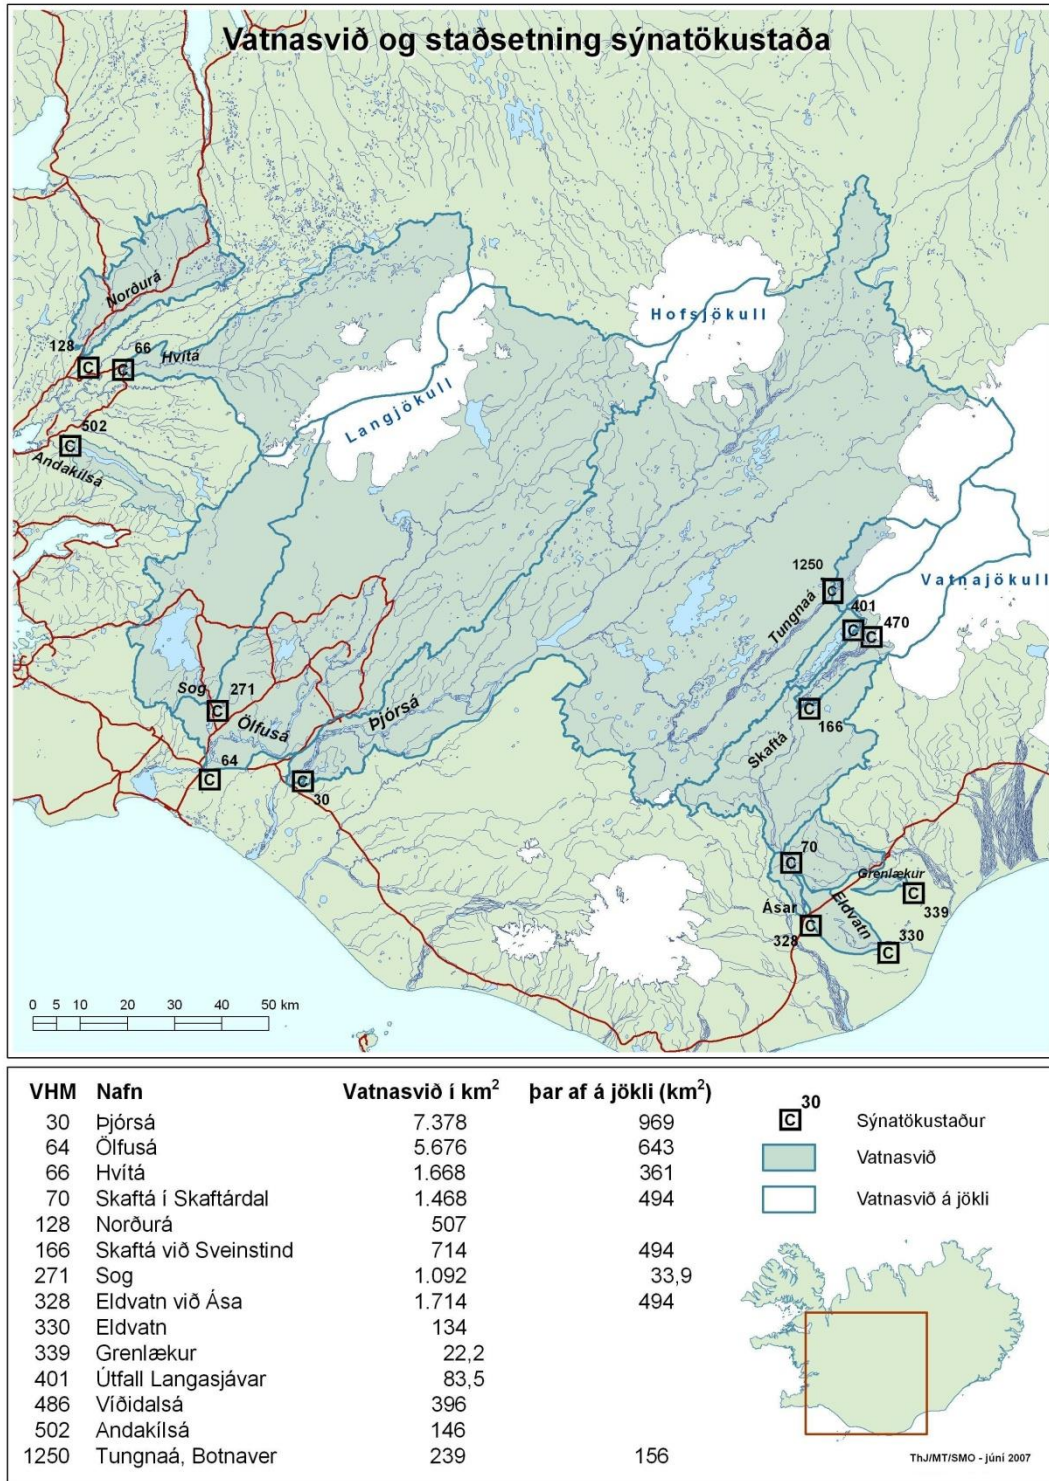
Vatnasvið og staðsetning sýnatökustaða

Norðurá
128 C C 66 Hvítá
C 502
Andakílsá
Langjökull
Hofsjökull
Vatnajökull
1250 C
Tungnaá
401 C C 470
C 166
Skaftá
Sog C 271
Ölfusá
Þjórsá
C 64
C 30
C 70
Grenlækur
C 339
Ásar C 328
Eldvatn
330 C

0 5 10 20 30 40 50 km

| VHM | Nafn | Vatnasvið í km$^2$ | þar af á jökli (km$^2$) |
|---|---|---|---|
| 30 | Þjórsá | 7.378 | 969 |
| 64 | Ölfusá | 5.676 | 643 |
| 66 | Hvítá | 1.668 | 361 |
| 70 | Skaftá í Skaftárdal | 1.468 | 494 |
| 128 | Norðurá | 507 | |
| 166 | Skaftá við Sveinstind | 714 | 494 |
| 271 | Sog | 1.092 | 33,9 |
| 328 | Eldvatn við Ása | 1.714 | 494 |
| 330 | Eldvatn | 134 | |
| 339 | Grenlækur | 22,2 | |
| 401 | Útfall Langasjávar | 83,5 | |
| 486 | Víðidalsá | 396 | |
| 502 | Andakílsá | 146 | |
| 1250 | Tungnaá, Botnaver | 239 | 156 |

C 30 Sýnatökustaður
Vatnasvið
Vatnasvið á jökli

ThJ/MT/SMO - júní 2007